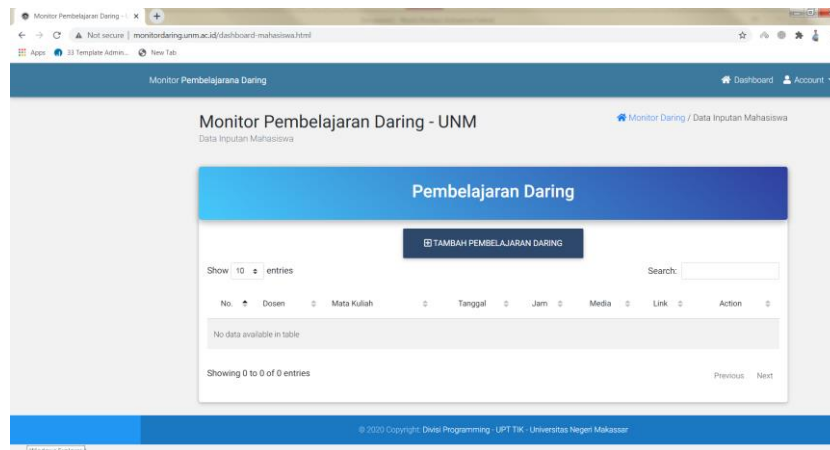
Monitor Pembelajaran Daring - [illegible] ×

Not secure | monitordaring.unm.ac.id/dashboard-mahasiswa.html

Apps 33 Template Admin... New Tab

Monitor Pembelajarana Daring

Dashboard Account

Monitor Pembelajaran Daring - UNM

Data Inputan Mahasiswa

Monitor Daring / Data Inputan Mahasiswa

Pembelajaran Daring

TAMBAH PEMBELAJARAN DARING

Show 10 entries

Search:

| No. | Dosen | Mata Kuliah | Tanggal | Jam | Media | Link | Action |
|---|---|---|---|---|---|---|---|
| No data available in table | | | | | | | |

Showing 0 to 0 of 0 entries

Previous Next

© 2020 Copyright: Divisi Programming - UPT TIK - Universitas Negeri Makassar